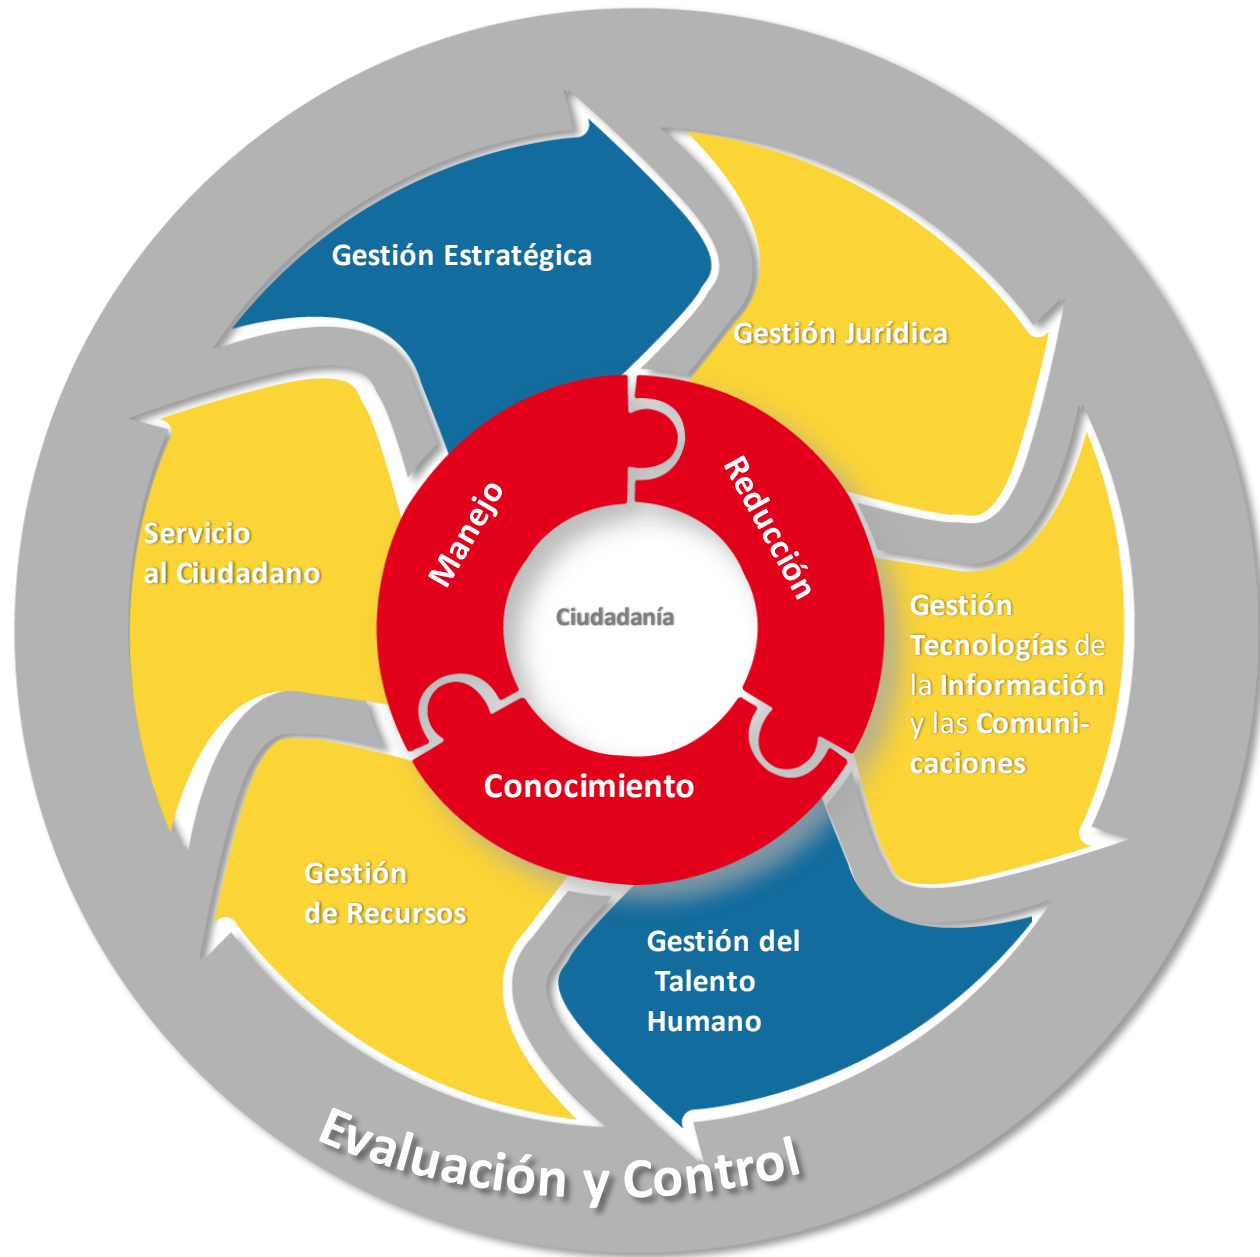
Gestión Estratégica

Gestión Jurídica

Servicio al Ciudadano

Manejo

Reducción

Ciudadanía

Conocimiento

Gestión Tecnologías de la Información y las Comunicaciones

Gestión de Recursos

Gestión del Talento Humano

Evaluación y Control